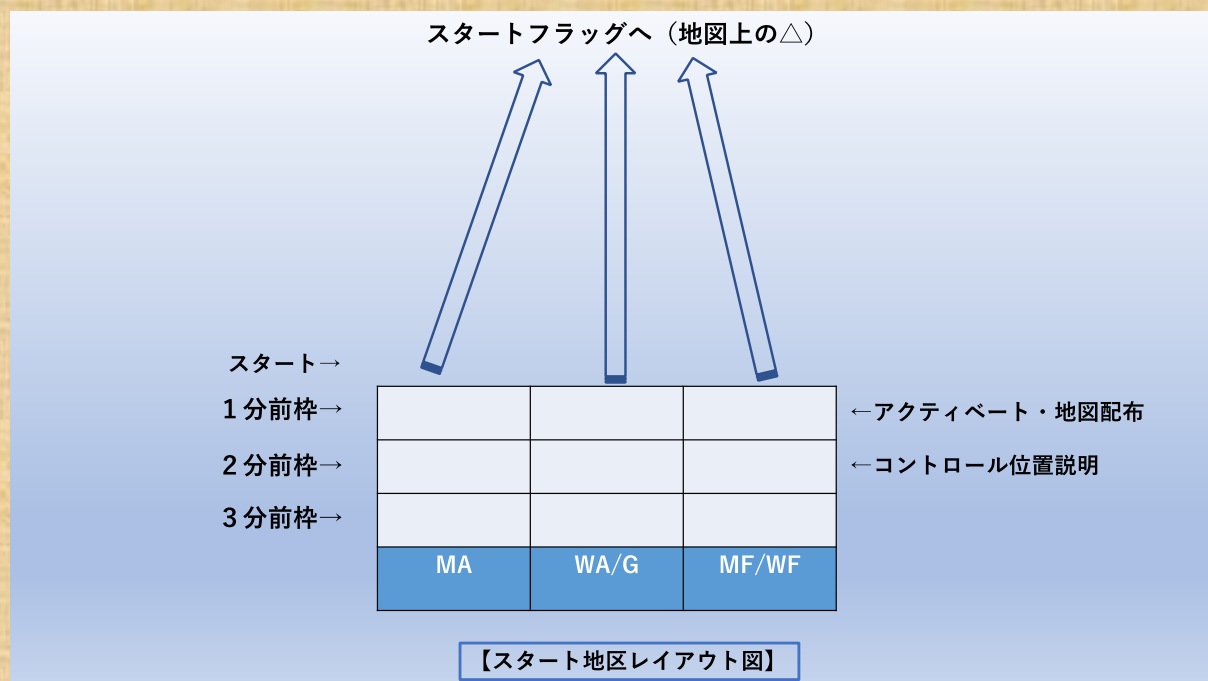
スタートフラッグへ（地図上の△）

スタート→

１分前枠→

２分前枠→

３分前枠→

←アクティベート・地図配布

←コントロール位置説明

| | | |
|---|---|---|
| | | |
| | | |
| | | |
| MA | WA/G | MF/WF |

【スタート地区レイアウト図】